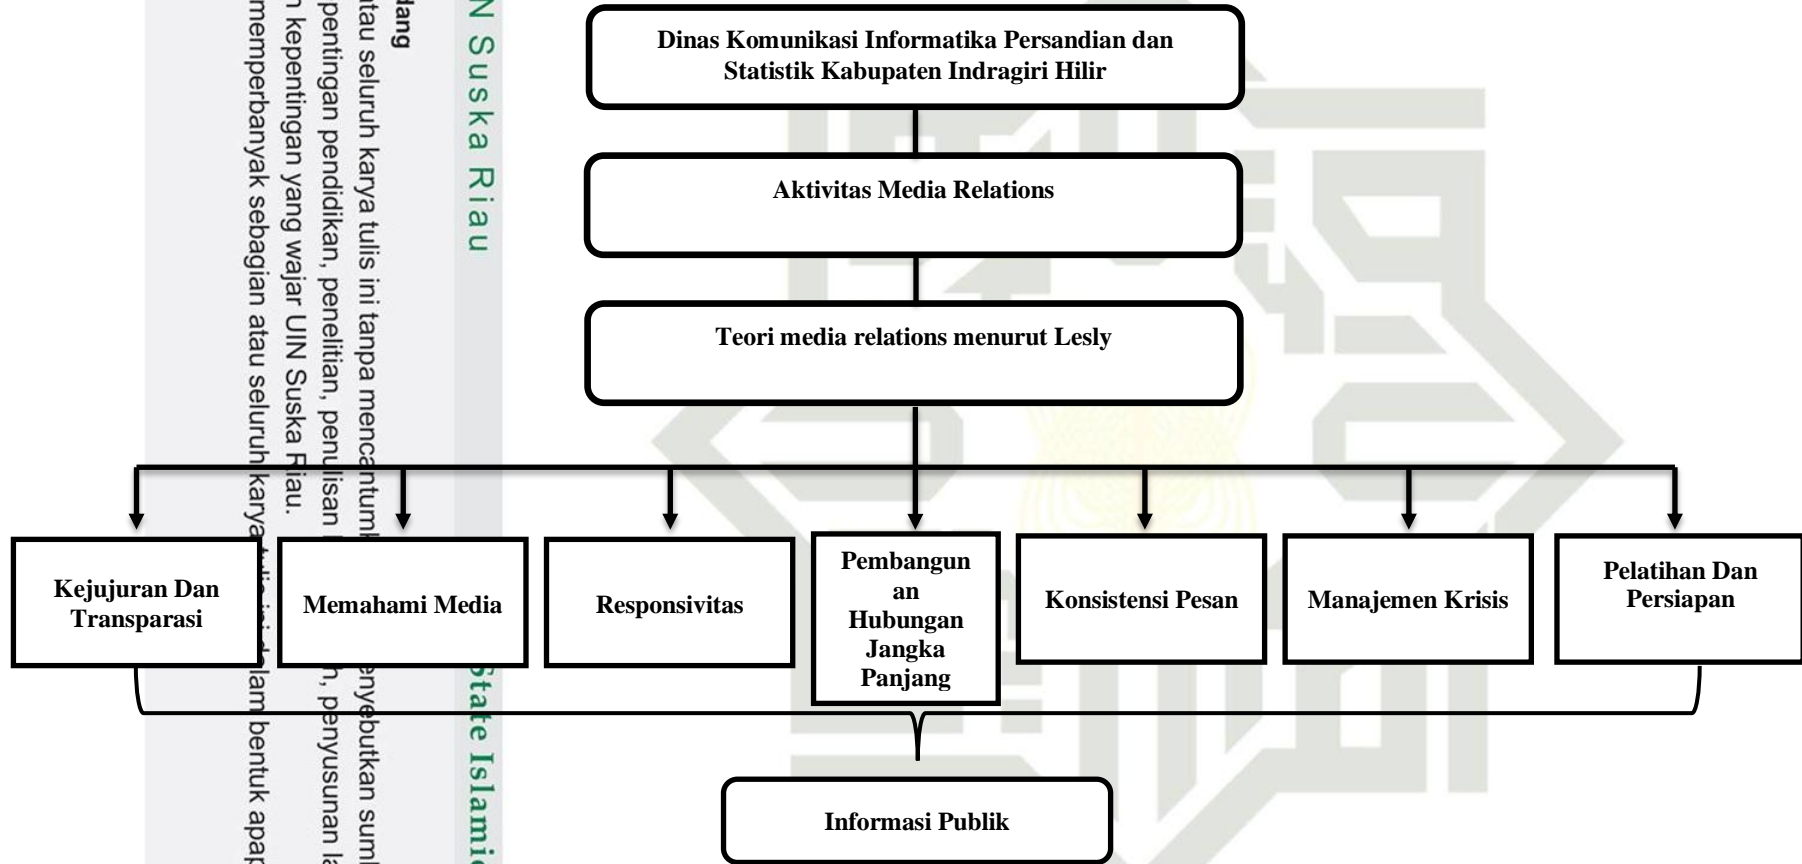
Dinas Komunikasi Informatika Persandian dan Statistik Kabupaten Indragiri Hilir

Aktivitas Media Relations

Teori media relations menurut Lesly

Kejujuran Dan Transparasi

Memahami Media

Responsivitas

Pembangunan Hubungan Jangka Panjang

Konsistensi Pesan

Manajemen Krisis

Pelatihan Dan Persiapan

Informasi Publik

N Suska Riau

State Islamic

dang

atau seluruh karya tulis ini tanpa mencantumkan dan menyebutkan sumber

kepentingan pendidikan, penelitian, penulisan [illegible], penyusunan la

n kepentingan yang wajar UIN Suska Riau.

memperbanyak sebagian atau seluruh karya tulis ini dalam bentuk apap